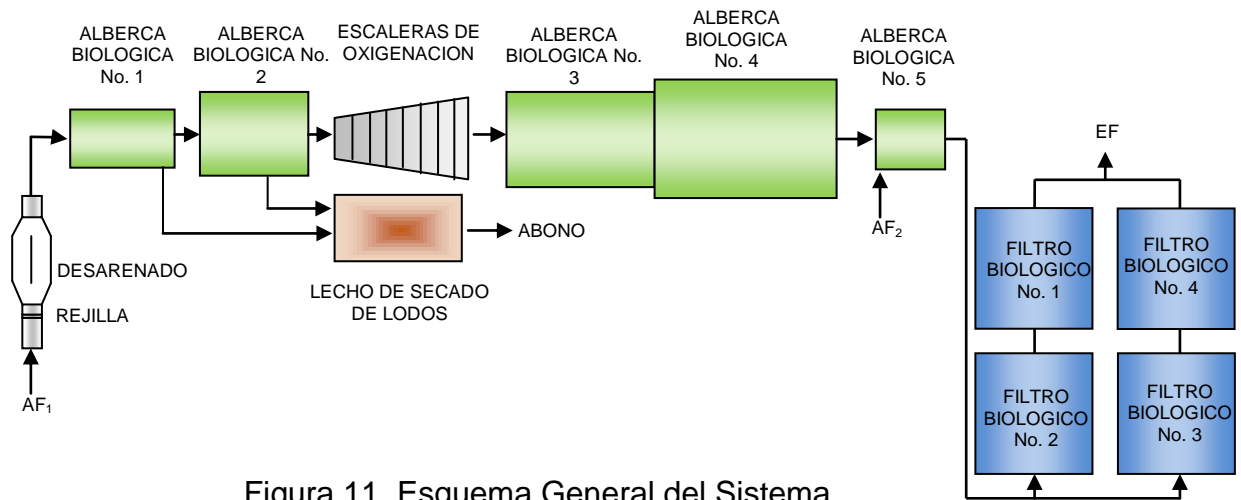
ALBERCA BIOLOGICA No. 1

ALBERCA BIOLOGICA No. 2

ESCALERAS DE OXIGENACION

ALBERCA BIOLOGICA No. 3

ALBERCA BIOLOGICA No. 4

ALBERCA BIOLOGICA No. 5

EF

ABONO

$AF_2$

DESARENADO

REJILLA

LECHO DE SECADO DE LODOS

$AF_1$

FILTRO BIOLOGICO No. 1

FILTRO BIOLOGICO No. 4

FILTRO BIOLOGICO No. 2

FILTRO BIOLOGICO No. 3

Figura 11. Esquema General del Sistema